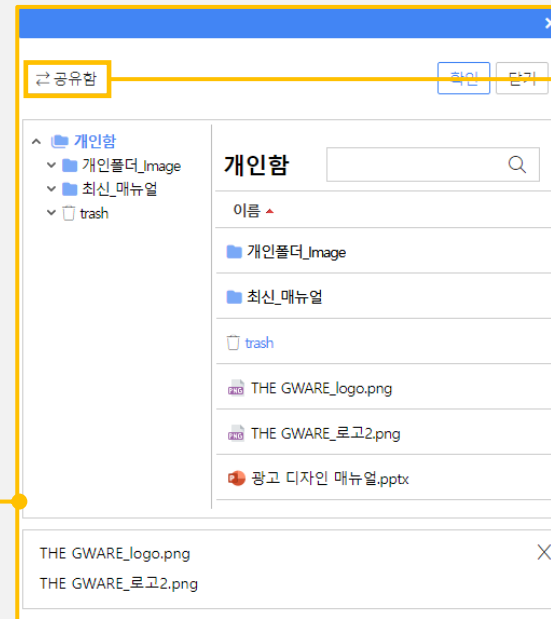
⇄ 공유함

확인 닫기

개인함
개인폴더_Image
최신_매뉴얼
trash

개인함

이름

개인폴더_Image
최신_매뉴얼
trash
THE GWARE_logo.png
THE GWARE_로고2.png
광고 디자인 매뉴얼.pptx

THE GWARE_logo.png
THE GWARE_로고2.png